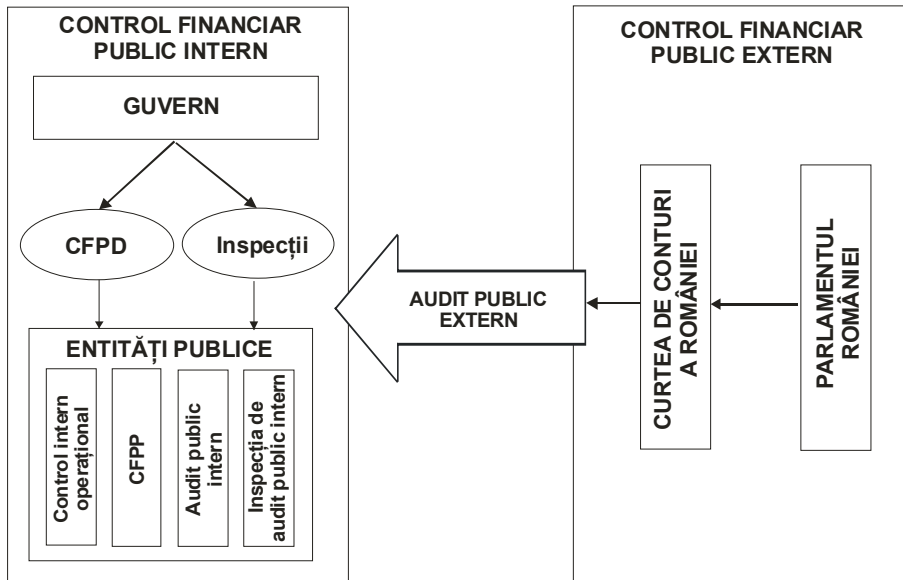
CONTROL FINANCIAR PUBLIC INTERN

GUVERN

CFPD

Inspecții

ENTITĂȚI PUBLICE

Control intern operațional

CFPP

Audit public intern

Inspecția de audit public intern

AUDIT PUBLIC EXTERN

CONTROL FINANCIAR PUBLIC EXTERN

CURTEA DE CONTURI A ROMÂNIEI

PARLAMENTUL ROMÂNIEI